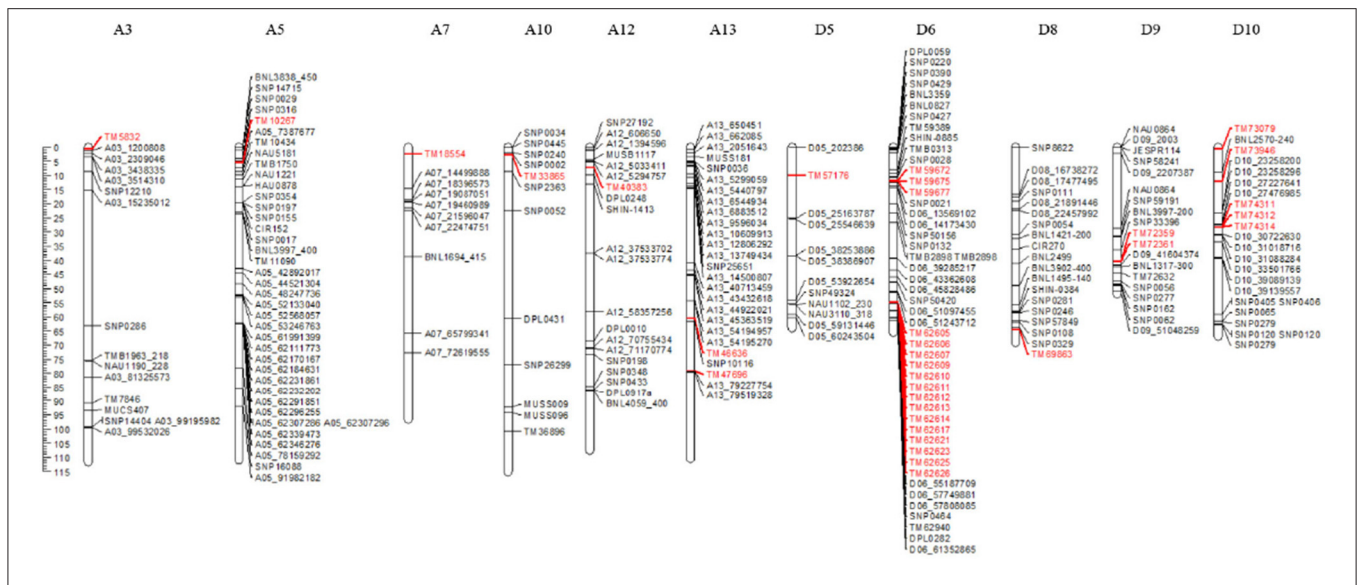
A3 A5 A7 A10 A12 A13 D5 D6 D8 D9 D10

0 5 10 15 20 25 30 35 40 45 50 55 60 65 70 75 80 85 90 95 100 105 110 115

A3
TM5832
A03_1200808
A03_2309046
A03_3438335
A03_3514310
SNP12210
A03_15235012
SNP0286
TMB1963_218
NAU1190_228
A03_81325573
TM7846
MUCS407
SNP14404 A03_99195982
A03_99532026

A5
BNL3838_450
SNP14715
SNP0029
SNP0316
TM10267
A05_7387677
TM10434
NAU5181
TMB1750
NAU1221
HAU0878
SNP0354
SNP0197
SNP0155
CIR152
SNP0017
BNL3997_400
TM11090
A05_42892017
A05_44521304
A05_48247736
A05_52133040
A05_52568057
A05_53246763
A05_61991399
A05_62111773
A05_62170167
A05_62184631
A05_62231861
A05_62232202
A05_62291851
A05_62296255
A05_62307286 A05_62307296
A05_62339473
A05_62346276
A05_78159292
SNP16088
A05_91982182

A7
TM18554
A07_14499888
A07_18396573
A07_19087051
A07_19460989
A07_21596047
A07_22474751
BNL1694_415
A07_65799341
A07_72619555

A10
SNP0034
SNP0445
SNP0240
SNP0002
TM33865
SNP2363
SNP0052
DPL0431
SNP26299
MUSS009
MUSS096
TM36896

A12
SNP27192
A12_606650
A12_1394596
MUSB1117
A12_5033411
A12_5294757
TM40383
DPL0248
SHIN-1413
A12_37533702
A12_37533774
A12_58357256
DPL0010
A12_70755434
A12_71170774
SNP0198
SNP0348
SNP0433
DPL0917a
BNL4059_400

A13
A13_650451
A13_662085
A13_2051643
MUSS181
SNP0036
A13_5299059
A13_5440797
A13_6544934
A13_6883512
A13_9596034
A13_10609913
A13_12806292
A13_13749434
SNP25651
A13_14500807
A13_40713459
A13_43432618
A13_44922021
A13_45363519
A13_54194957
A13_54195270
TM46636
SNP10116
TM47696
A13_79227754
A13_79519328

D5
D05_202386
TM57176
D05_25163787
D05_25546639
D05_38253886
D05_38388907
D05_53922654
SNP49324
NAU1102_230
NAU3110_318
D05_59131446
D05_60243504

D6
DPL0059
SNP0220
SNP0390
SNP0429
BNL3359
BNL0827
SNP0427
TM59389
SHIN-0885
TMB0313
SNP0028
TM59672
TM59675
TM59677
SNP0021
D06_13569102
D06_14173430
SNP50158
SNP0132
TMB2898 TMB2898
D06_39285217
D06_43362608
D06_45828486
SNP50420
D06_51097455
D06_51243712
TM62605
TM62606
TM62607
TM62609
TM62610
TM62611
TM62612
TM62613
TM62614
TM62617
TM62621
TM62623
TM62625
TM62626
D06_55187709
D06_57749881
D06_57808085
SNP0464
TM62940
DPL0282
D06_61352865

D8
SNP8622
D08_16738272
D08_17477495
SNP0111
D08_21891446
D08_22457992
SNP0054
BNL1421-200
CIR270
BNL2499
BNL3902-400
BNL1495-140
SHIN-0384
SNP0281
SNP0246
SNP57849
SNP0108
SNP0329
TM69863

D9
NAU0864
D09_2003
JESPR114
SNP58241
D09_2207387
NAU0864
SNP59191
BNL3997-200
SNP33396
TM72359
TM72361
D09_41604374
BNL1317-300
TM72632
SNP0056
SNP0277
SNP0162
SNP0062
D09_51048259

D10
TM73079
BNL2570-240
TM73946
D10_23258200
D10_23258296
D10_27227641
D10_27476985
TM74311
TM74312
TM74314
D10_30722630
D10_31018716
D10_31088284
D10_33501766
D10_39089139
D10_39139557
SNP0405 SNP0406
SNP0065
SNP0279
SNP0120 SNP0120
SNP0279